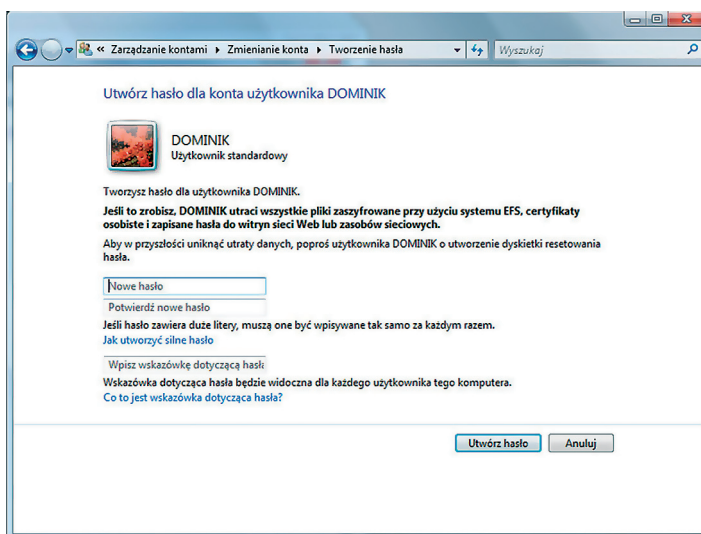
« Zarządzanie kontami ▸ Zmienianie konta ▸ Tworzenie hasła

Wyszukaj

Utwórz hasło dla konta użytkownika DOMINIK

DOMINIK
Użytkownik standardowy

Tworzysz hasło dla użytkownika DOMINIK.

Jeśli to zrobisz, DOMINIK utraci wszystkie pliki zaszyfrowane przy użyciu systemu EFS, certyfikaty osobiste i zapisane hasła do witryn sieci Web lub zasobów sieciowych.

Aby w przyszłości uniknąć utraty danych, poproś użytkownika DOMINIK o utworzenie dyskietki resetowania hasła.

Nowe hasło

Potwierdź nowe hasło

Jeśli hasło zawiera duże litery, muszą one być wpisywane tak samo za każdym razem.

Jak utworzyć silne hasło

Wpisz wskazówkę dotyczącą hasła

Wskazówka dotycząca hasła będzie widoczna dla każdego użytkownika tego komputera.

Co to jest wskazówka dotycząca hasła?

Utwórz hasło

Anuluj